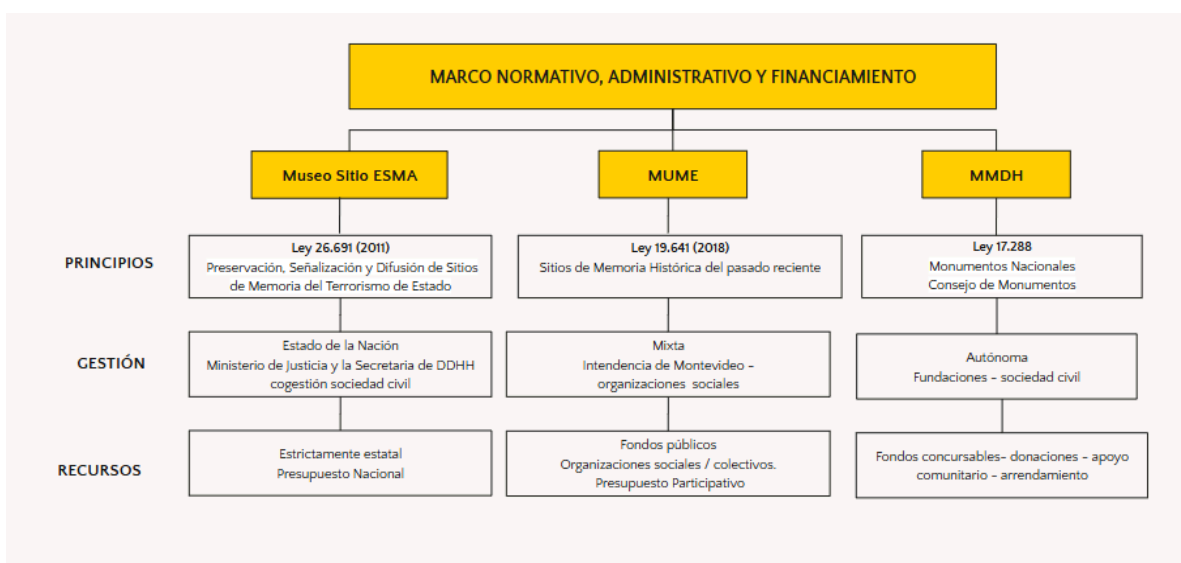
MARCO NORMATIVO, ADMINISTRATIVO Y FINANCIAMIENTO

Museo Sitio ESMA

MUME

MMDH

PRINCIPIOS

Ley 26.691 (2011)
Preservación, Señalización y Difusión de Sitios de Memoria del Terrorismo de Estado

Ley 19.641 (2018)
Sitios de Memoria Histórica del pasado reciente

Ley 17.288
Monumentos Nacionales
Consejo de Monumentos

GESTIÓN

Estado de la Nación
Ministerio de Justicia y la Secretaria de DDHH
cogestión sociedad civil

Mixta
Intendencia de Montevideo - organizaciones sociales

Autónoma
Fundaciones - sociedad civil

RECURSOS

Estrictamente estatal
Presupuesto Nacional

Fondos públicos
Organizaciones sociales / colectivos.
Presupuesto Participativo

Fondos concursables- donaciones - apoyo comunitario - arrendamiento